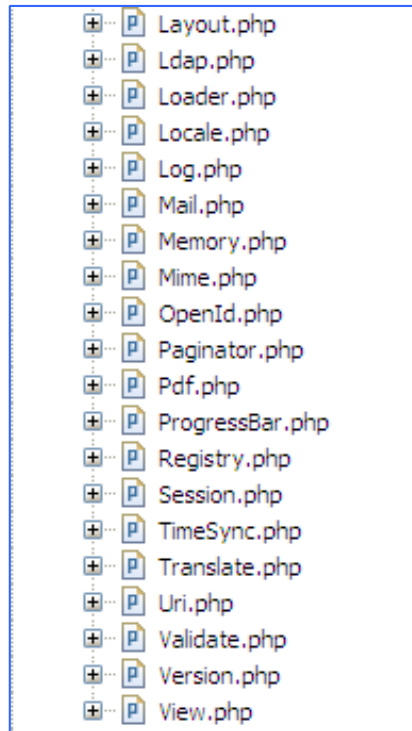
P Layout.php
P Ldap.php
P Loader.php
P Locale.php
P Log.php
P Mail.php
P Memory.php
P Mime.php
P OpenId.php
P Paginator.php
P Pdf.php
P ProgressBar.php
P Registry.php
P Session.php
P TimeSync.php
P Translate.php
P Uri.php
P Validate.php
P Version.php
P View.php